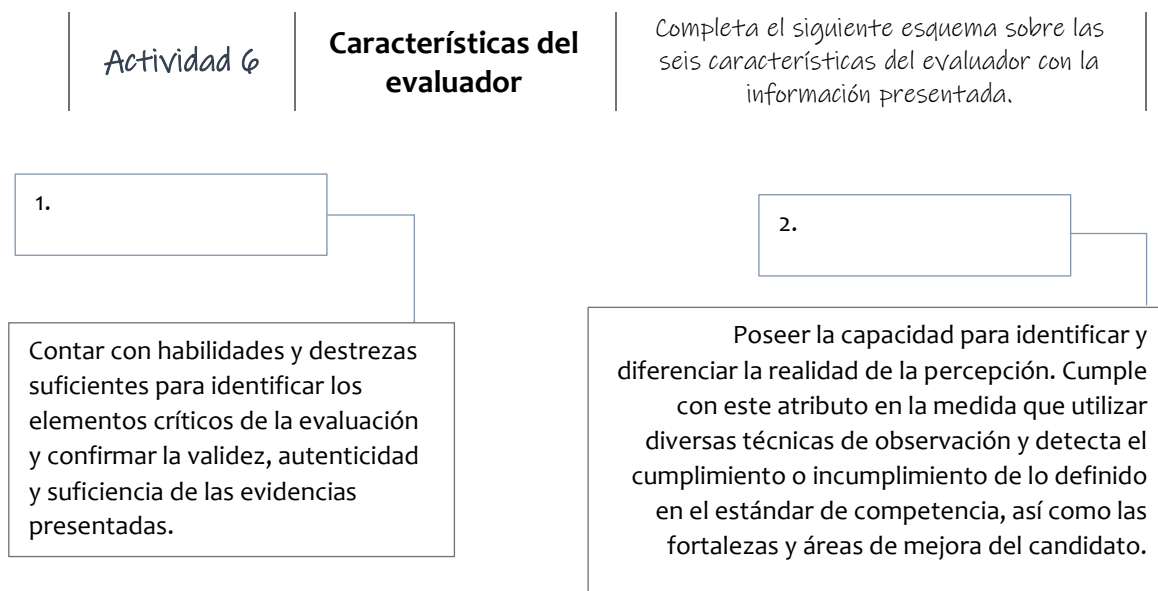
Actividad 6

Características del evaluador

Completa el siguiente esquema sobre las seis características del evaluador con la información presentada.

1.

2.

Contar con habilidades y destrezas suficientes para identificar los elementos críticos de la evaluación y confirmar la validez, autenticidad y suficiencia de las evidencias presentadas.

Poseer la capacidad para identificar y diferenciar la realidad de la percepción. Cumple con este atributo en la medida que utilizar diversas técnicas de observación y detecta el cumplimiento o incumplimiento de lo definido en el estándar de competencia, así como las fortalezas y áreas de mejora del candidato.